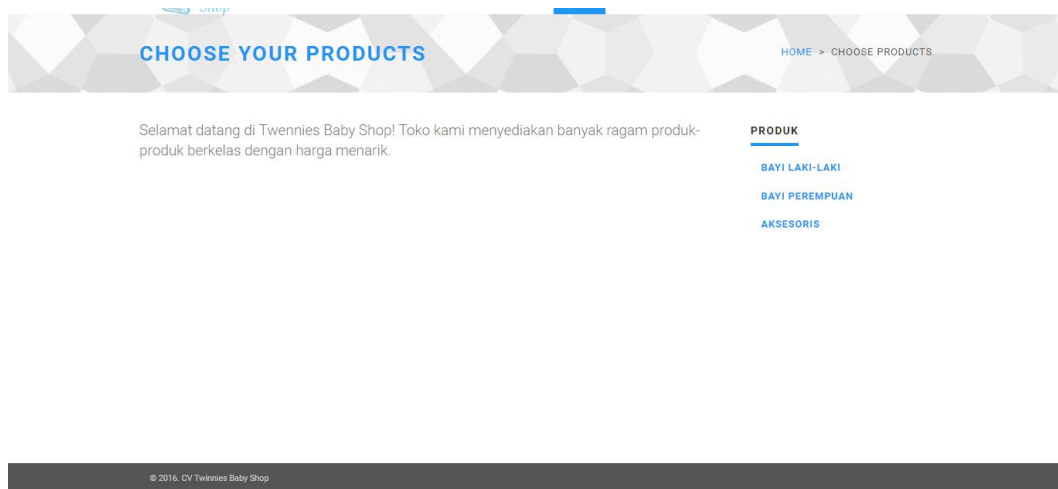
CHOOSE YOUR PRODUCTS

HOME > CHOOSE PRODUCTS

Selamat datang di Twennies Baby Shop! Toko kami menyediakan banyak ragam produk-produk berkelas dengan harga menarik.

PRODUK

BAYI LAKI-LAKI

BAYI PEREMPUAN

AKSESORIS

© 2016. CV Twinnies Baby Shop